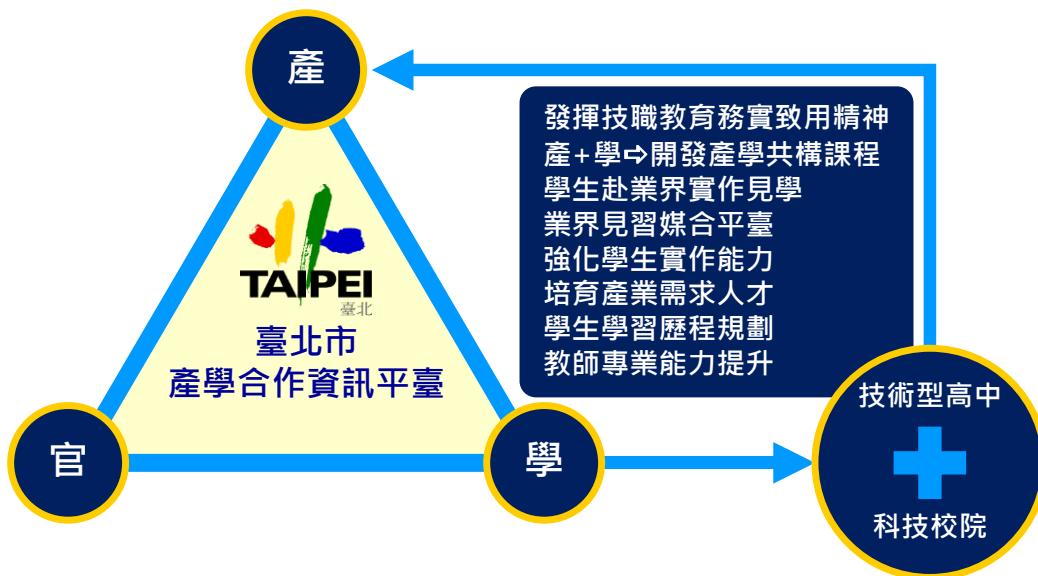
產

發揮技職教育務實致用精神
產+學⇨開發產學共構課程
學生赴業界實作見學
業界見習媒合平臺
強化學生實作能力
培育產業需求人才
學生學習歷程規劃
教師專業能力提升

TAIPEI
臺北

臺北市
產學合作資訊平臺

官

學

技術型高中
科技校院